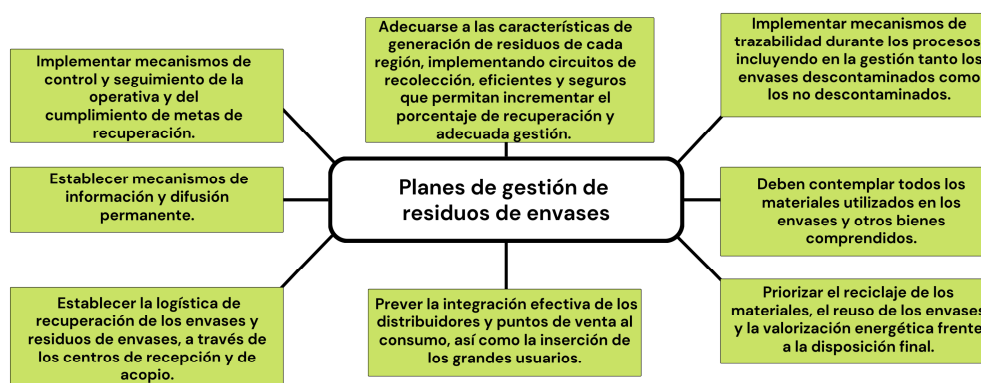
Planes de gestión de residuos de envases

Adecuarse a las características de generación de residuos de cada región, implementando circuitos de recolección, eficientes y seguros que permitan incrementar el porcentaje de recuperación y adecuada gestión.

Implementar mecanismos de trazabilidad durante los procesos incluyendo en la gestión tanto los envases descontaminados como los no descontaminados.

Deben contemplar todos los materiales utilizados en los envases y otros bienes comprendidos.

Priorizar el reciclaje de los materiales, el reuso de los envases y la valorización energética frente a la disposición final.

Prever la integración efectiva de los distribuidores y puntos de venta al consumo, así como la inserción de los grandes usuarios.

Establecer la logística de recuperación de los envases y residuos de envases, a través de los centros de recepción y de acopio.

Establecer mecanismos de información y difusión permanente.

Implementar mecanismos de control y seguimiento de la operativa y del cumplimiento de metas de recuperación.